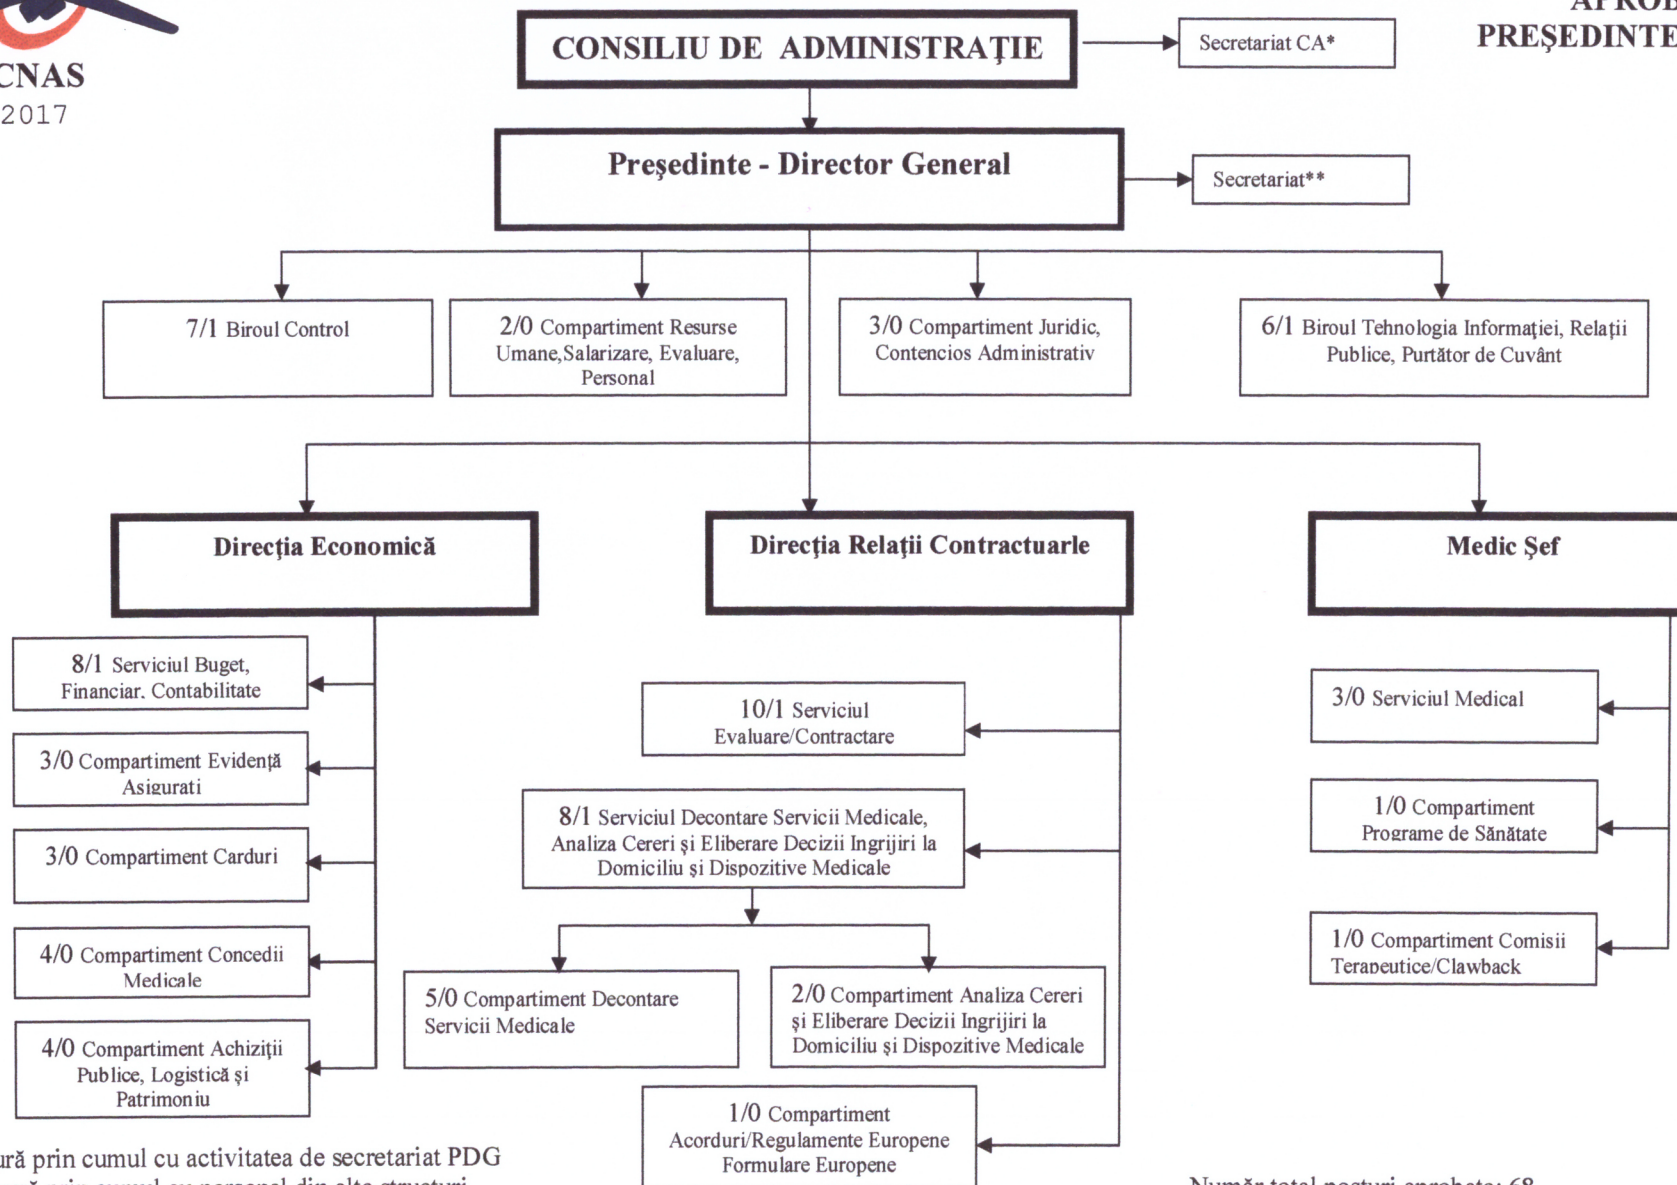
CNAS
2017

APROB
PREŞEDINTE

CONSILIU DE ADMINISTRAŢIE

Secretariat CA*

Preşedinte - Director General

Secretariat**

7/1 Biroul Control

2/0 Compartiment Resurse Umane,Salarizare, Evaluare, Personal

3/0 Compartiment Juridic, Contencios Administrativ

6/1 Biroul Tehnologia Informaţiei, Relaţii Publice, Purtător de Cuvânt

Direcţia Economică

Direcţia Relaţii Contractuarle

Medic Şef

8/1 Serviciul Buget, Financiar, Contabilitate

3/0 Compartiment Evidenţă Asiguraţi

3/0 Compartiment Carduri

4/0 Compartiment Concedii Medicale

4/0 Compartiment Achiziţii Publice, Logistică şi Patrimoniu

10/1 Serviciul Evaluare/Contractare

8/1 Serviciul Decontare Servicii Medicale, Analiza Cereri şi Eliberare Decizii Ingrijiri la Domiciliu şi Dispozitive Medicale

5/0 Compartiment Decontare Servicii Medicale

2/0 Compartiment Analiza Cereri şi Eliberare Decizii Ingrijiri la Domiciliu şi Dispozitive Medicale

1/0 Compartiment Acorduri/Regulamente Europene Formulare Europene

3/0 Serviciul Medical

1/0 Compartiment Programe de Sănătate

1/0 Compartiment Comisii Terapeutice/Clawback

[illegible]ră prin cumul cu activitatea de secretariat PDG
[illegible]

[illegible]